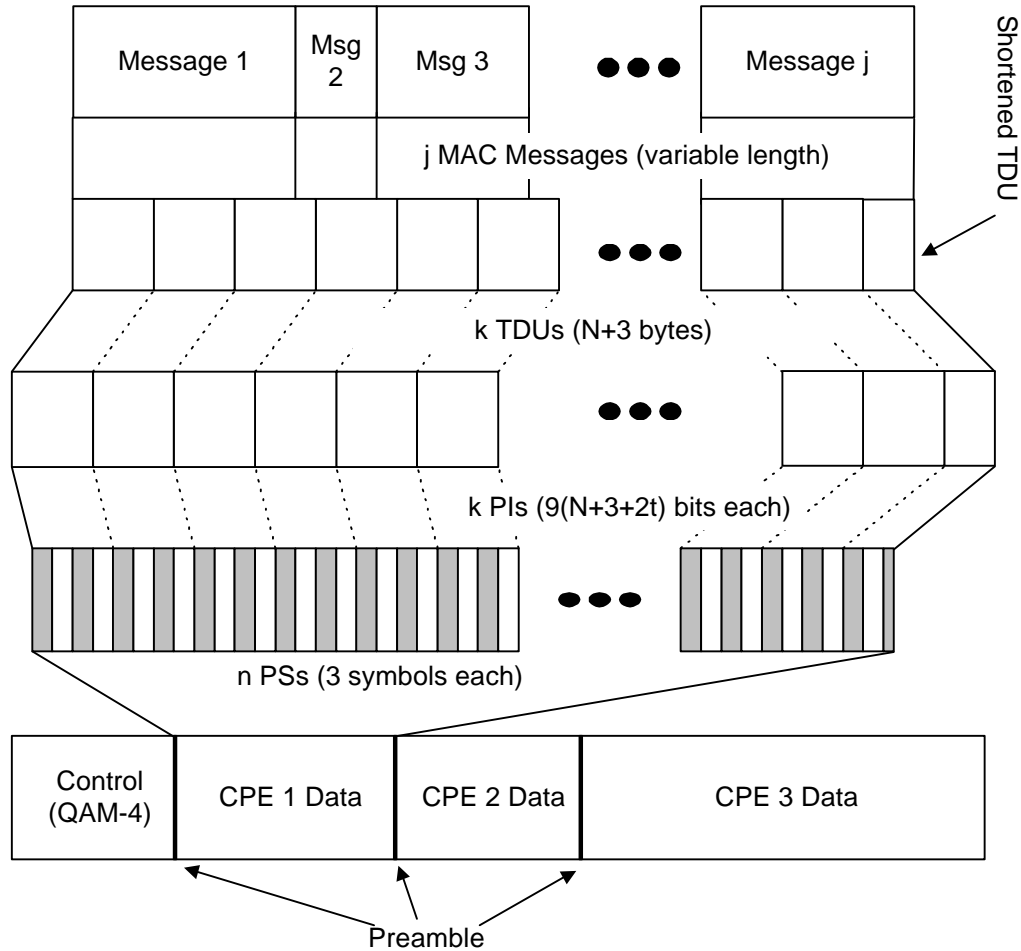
Message 1

Msg 2

Msg 3

Message j

Shortened TDU

j MAC Messages (variable length)

k TDUs (N+3 bytes)

k PIs (9(N+3+2t) bits each)

n PSs (3 symbols each)

Control (QAM-4)

CPE 1 Data

CPE 2 Data

CPE 3 Data

Preamble